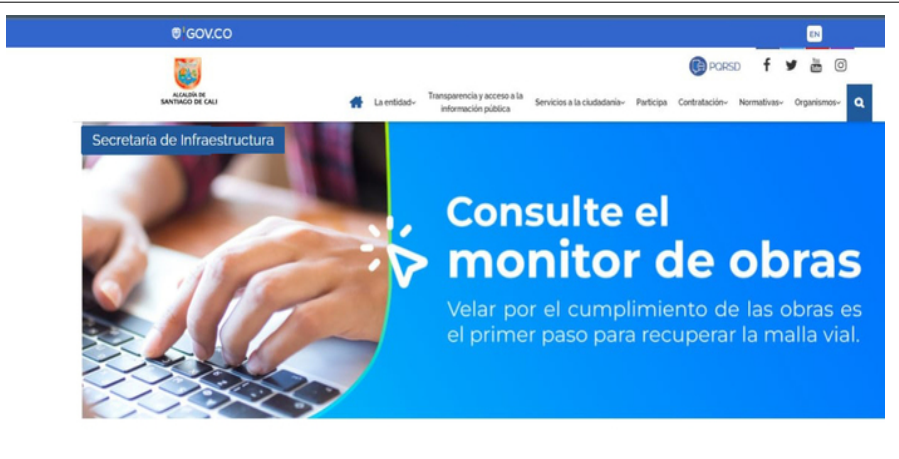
GOV.CO

EN

ALCALDÍA DE SANTIAGO DE CALI

PQRSD

La entidad Transparencia y acceso a la información pública Servicios a la ciudadanía Participa Contratación Normativas Organismos

Secretaría de Infraestructura

Consulte el monitor de obras

Velar por el cumplimiento de las obras es el primer paso para recuperar la malla vial.